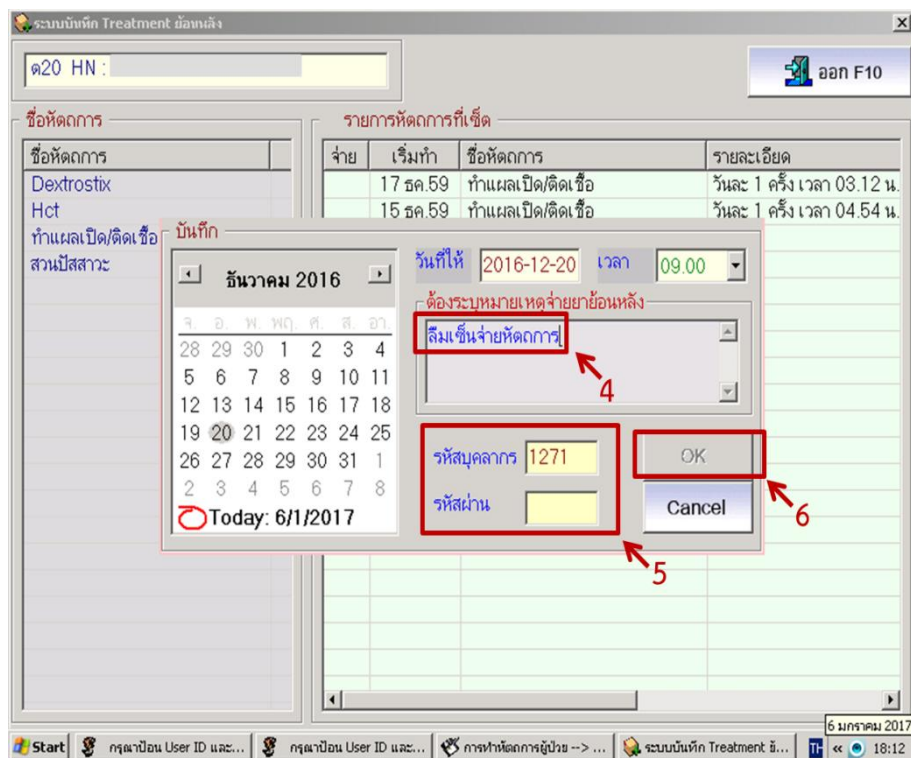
ระบบบันทึก Treatment ย้อนหลัง

ต20 HN :

ออก F10

ชื่อหัตถการ

| ชื่อหัตถการ |
|---|
| Dextrostix |
| Hct |
| ทำแผลเปิด/ติดเชื้อ |
| สวนปัสสาวะ |

รายการหัตถการที่เซ็ต

| จ่าย | เริ่มทำ | ชื่อหัตถการ | รายละเอียด |
|---|---|---|---|
| | 17 ธค.59 | ทำแผลเปิด/ติดเชื้อ | วันละ 1 ครั้ง เวลา 03.12 น. |
| | 15 ธค.59 | ทำแผลเปิด/ติดเชื้อ | วันละ 1 ครั้ง เวลา 04.54 น. |

บันทึก

ธันวาคม 2016

| จ. | อ. | พ. | พฤ. | ศ. | ส. | อา. |
|---|---|---|---|---|---|---|
| 28 | 29 | 30 | 1 | 2 | 3 | 4 |
| 5 | 6 | 7 | 8 | 9 | 10 | 11 |
| 12 | 13 | 14 | 15 | 16 | 17 | 18 |
| 19 | 20 | 21 | 22 | 23 | 24 | 25 |
| 26 | 27 | 28 | 29 | 30 | 31 | 1 |
| 2 | 3 | 4 | 5 | 6 | 7 | 8 |

Today: 6/1/2017

วันที่ให้ 2016-12-20 เวลา 09.00

ต้องระบุหมายเหตุจ่ายยาย้อนหลัง

ลืมเซ็นจ่ายหัตถการ

4

รหัสบุคลากร 1271

รหัสผ่าน

5

OK

Cancel

6

Start | กรุณาป้อน User ID และ... | กรุณาป้อน User ID และ... | การทำหัตถการผู้ป่วย --> ... | ระบบบันทึก Treatment ย้... | TH « 18:12

6 มกราคม 2017